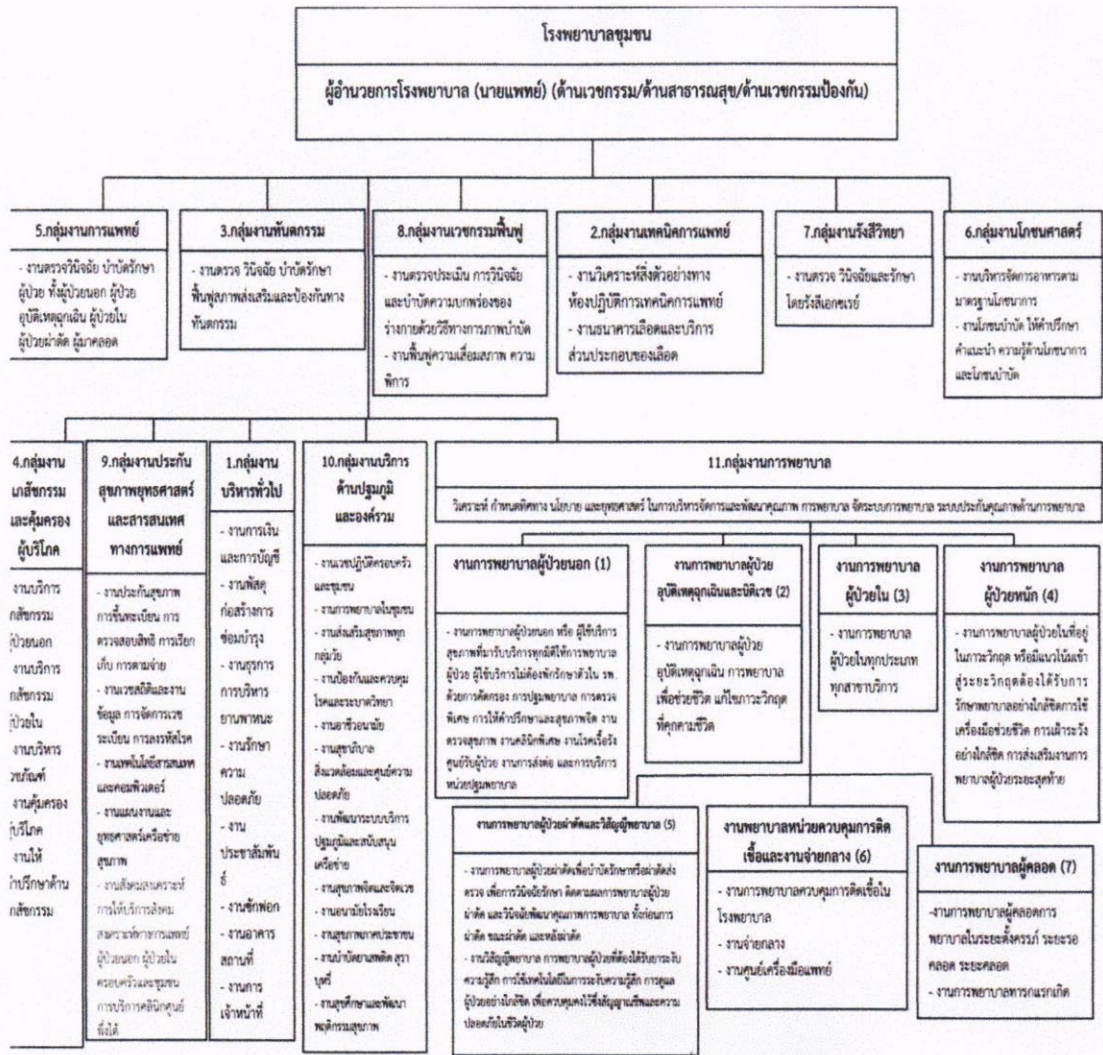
โรงพยาบาลชุมชน

ผู้อำนวยการโรงพยาบาล (นายแพทย์) (ด้านเวชกรรม/ด้านสาธารณสุข/ด้านเวชกรรมป้องกัน)

5.กลุ่มงานการแพทย์

- งานตรวจวินิจฉัย บำบัดรักษาผู้ป่วย ทั้งผู้ป่วยนอก ผู้ป่วยอุบัติเหตุฉุกเฉิน ผู้ป่วยใน ผู้ป่วยผ่าตัด ผู้มาคลอด

3.กลุ่มงานทันตกรรม

- งานตรวจ วินิจฉัย บำบัดรักษา ฟื้นฟูสภาพส่งเสริมและป้องกันทางทันตกรรม

8.กลุ่มงานเวชกรรมฟื้นฟู

- งานตรวจประเมิน การวินิจฉัยและบำบัดความบกพร่องของร่างกายด้วยวิธีทางกายภาพบำบัด
- งานฟื้นฟูความเสื่อมสภาพ ความพิการ

2.กลุ่มงานเทคนิคการแพทย์

- งานวิเคราะห์สิ่งส่งตัวอย่างทางห้องปฏิบัติการเทคนิคการแพทย์
- งานธนาคารเลือดและบริการส่วนประกอบของเลือด

7.กลุ่มงานรังสีวิทยา

- งานตรวจ วินิจฉัยและรักษาโดยรังสีเอกซเรย์

6.กลุ่มงานโภชนศาสตร์

- งานบริหารจัดการอาหารตามมาตรฐานโภชนาการ
- งานโภชนบำบัด ให้คำปรึกษา คำแนะนำ ความรู้ด้านโภชนาการและโภชนบำบัด

4.กลุ่มงานเภสัชกรรมและคุ้มครองผู้บริโภค

งานบริการเภสัชกรรมผู้ป่วยนอก งานบริการเภสัชกรรมผู้ป่วยใน งานบริหารเวชภัณฑ์ งานคุ้มครองผู้บริโภค งานให้คำปรึกษาด้านเภสัชกรรม

9.กลุ่มงานประกันสุขภาพยุทธศาสตร์และสารสนเทศทางการแพทย์

- งานประกันสุขภาพ การขึ้นทะเบียน การตรวจสอบสิทธิ การเรียกเก็บ การตามจ่าย
- งานเวชสถิติและงานข้อมูล การจัดการเวชระเบียน การลงรหัสโรค
- งานเทคโนโลยีสารสนเทศและคอมพิวเตอร์
- งานแผนงานและยุทธศาสตร์เครือข่ายสุขภาพ
- งานสังคมสงเคราะห์ การให้บริการสังคมสงเคราะห์ทางการแพทย์ ผู้ป่วยนอก ผู้ป่วยใน ครอบครัวและชุมชน การบริการคลินิกศูนย์พึ่งได้

1.กลุ่มงานบริหารทั่วไป

- งานการเงินและการบัญชี
- งานพัสดุก่อสร้างการซ่อมบำรุง
- งานธุรการ การบริหารยานพาหนะ
- งานรักษาความปลอดภัย
- งานประชาสัมพันธ์
- งานซักฟอก
- งานอาคารสถานที่
- งานการเจ้าหน้าที่

10.กลุ่มงานบริการด้านปฐมภูมิและองค์รวม

- งานเวชปฏิบัติครอบครัวและชุมชน
- งานการพยาบาลในชุมชน
- งานส่งเสริมสุขภาพทุกกลุ่มวัย
- งานป้องกันและควบคุมโรคและระบาดวิทยา
- งานอาชีวอนามัย
- งานสุขาภิบาลสิ่งแวดล้อมและศูนย์ความปลอดภัย
- งานพัฒนาระบบบริการปฐมภูมิและสนับสนุนเครือข่าย
- งานสุขภาพจิตและจิตเวช
- งานอนามัยโรงเรียน
- งานสุขภาพภาคประชาชน
- งานบำบัดยาเสพติด สุรา บุหรี่
- งานสุขศึกษาและพัฒนาพฤติกรรมสุขภาพ

11.กลุ่มงานการพยาบาล

วิเคราะห์ กำหนดทิศทาง นโยบาย และยุทธศาสตร์ ในการบริหารจัดการและพัฒนาคุณภาพ การพยาบาล จัดระบบการพยาบาล ระบบประกันคุณภาพด้านการพยาบาล

งานการพยาบาลผู้ป่วยนอก (1)

- งานการพยาบาลผู้ป่วยนอก หรือ ผู้ใช้บริการสุขภาพที่มารับบริการทุกมิติให้การพยาบาลผู้ป่วย ผู้ใช้บริการไม่ต้องพักรักษาตัวใน รพ. ด้วยการคัดกรอง การปฐมพยาบาล การตรวจพิเศษ การให้คำปรึกษาและสุขภาพจิต งานตรวจสุขภาพ งานคลินิกพิเศษ งานโรคเรื้อรัง ศูนย์รับผู้ป่วย งานการส่งต่อ และการบริการหน่วยปฐมพยาบาล

งานการพยาบาลผู้ป่วยอุบัติเหตุฉุกเฉินและนิติเวช (2)

- งานการพยาบาลผู้ป่วยอุบัติเหตุฉุกเฉิน การพยาบาลเพื่อช่วยชีวิต แก้ไขภาวะวิกฤตที่คุกคามชีวิต

งานการพยาบาลผู้ป่วยใน (3)

- งานการพยาบาลผู้ป่วยในทุกประเภททุกสาขาบริการ

งานการพยาบาลผู้ป่วยหนัก (4)

- งานการพยาบาลผู้ป่วยในที่อยู่ในภาวะวิกฤต หรือมีแนวโน้มเข้าสู่ระยะวิกฤตต้องได้รับการรักษาพยาบาลอย่างใกล้ชิดการใช้เครื่องมือช่วยชีวิต การเฝ้าระวังอย่างใกล้ชิด การส่งเสริมงานการพยาบาลผู้ป่วยระยะสุดท้าย

งานการพยาบาลผู้ป่วยผ่าตัดและวิสัญญีพยาบาล (5)

- งานการพยาบาลผู้ป่วยผ่าตัดเพื่อบำบัดรักษาหรือผ่าตัดส่องตรวจ เพื่อการวินิจฉัยรักษา ติดตามผลการพยาบาลผู้ป่วยผ่าตัด และวินิจฉัยพัฒนาคุณภาพการพยาบาล ทั้งก่อนการผ่าตัด ขณะผ่าตัด และหลังผ่าตัด
- งานวิสัญญีพยาบาล การพยาบาลผู้ป่วยที่ต้องได้รับยาระงับความรู้สึก การใช้เทคโนโลยีในการระงับความรู้สึก การดูแลผู้ป่วยอย่างใกล้ชิด เพื่อควบคุมหน้าที่สัญญาณชีพและความปลอดภัยในชีวิตผู้ป่วย

งานพยาบาลหน่วยควบคุมการติดเชื้อและงานจ่ายกลาง (6)

- งานการพยาบาลควบคุมการติดเชื้อในโรงพยาบาล
- งานจ่ายกลาง
- งานศูนย์เครื่องมือแพทย์

งานการพยาบาลผู้คลอด (7)

-งานการพยาบาลผู้คลอดการพยาบาลในระยะตั้งครรภ์ ระยะรอคลอด ระยะคลอด
- งานการพยาบาลทารกแรกเกิด